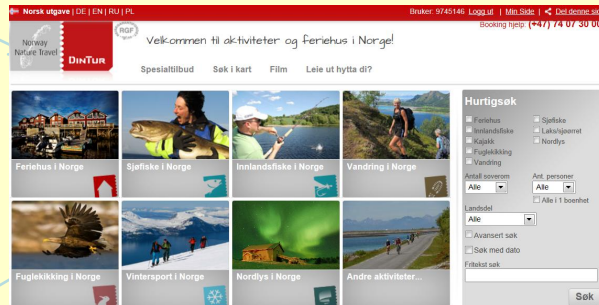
Norsk utgave | DE | EN | RU | PL
Bruker: 9745146 Logg ut | Min Side | Del denne sa
Booking hjelp: (+47) 74 07 30 00

Norway Nature Travel
RGF
DinTur
Velkommen til aktiviteter og feriehus i Norge!

Spesialtilbud Søk i kart Film Leie ut hytta di?

Feriehus i Norge
Sjøfiske i Norge
Innlandsfiske i Norge
Vandring i Norge
Fuglekikking i Norge
Vintersport i Norge
Nordlys i Norge
Andre aktiviteter...

Hurtigsøk
Feriehus
Sjøfiske
Innlandsfiske
Laks/sjøørret
Kajakk
Nordlys
Fuglekikking
Vandring
Antall soverom
Alle
Ant. personer
Alle
Alle i 1 boenhet
Landsdel
Alle
Avansert søk
Søk med dato
Fritekst søk
Søk